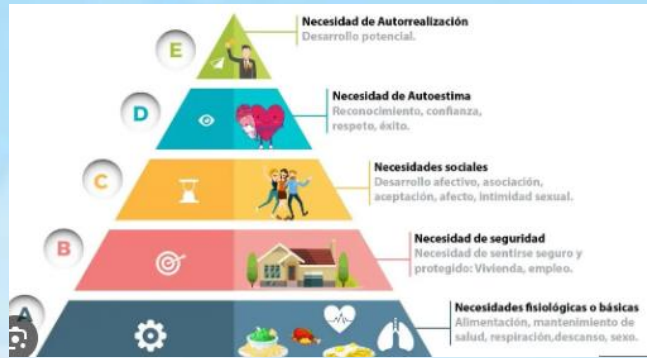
E

Necesidad de Autorrealización
Desarrollo potencial.

D

Necesidad de Autoestima
Reconocimiento, confianza, respeto, éxito.

C

Necesidades sociales
Desarrollo afectivo, asociación, aceptación, afecto, intimidad sexual.

B

Necesidad de seguridad
Necesidad de sentirse seguro y protegido: Vivienda, empleo.

A

Necesidades fisiológicas o básicas
Alimentación, mantenimiento de salud, respiración,descanso, sexo.